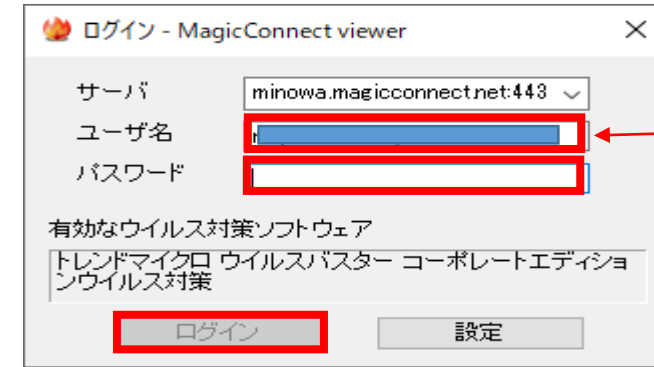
ログイン - MagicConnect viewer

サーバ minowa.magicconnect.net:443

ユーザ名

パスワード

有効なウイルス対策ソフトウェア

トレンドマイクロ ウイルスバスター コーポレートエディションウイルス対策

ログイン

設定